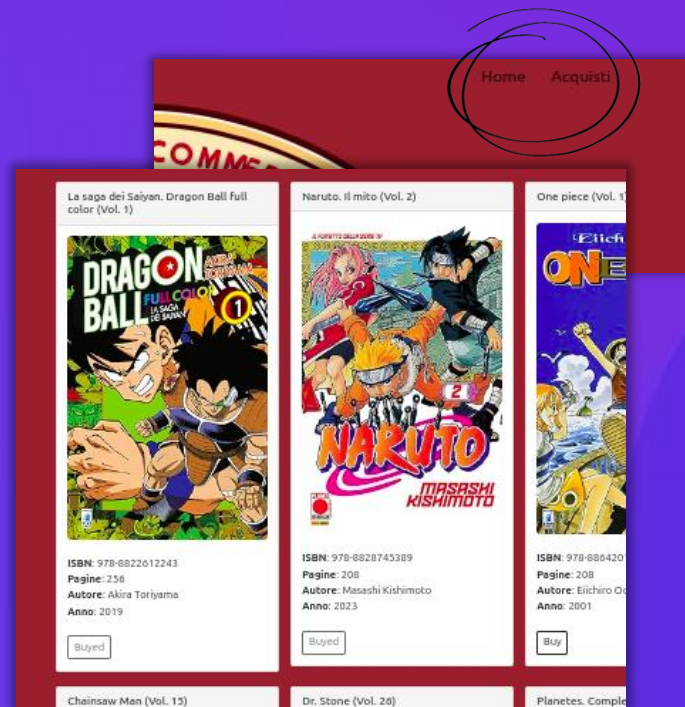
Home Acquisti

COMME

La saga dei Saiyan. Dragon Ball full color (Vol. 1)

DRAGON BALL FULL COLOR LA SAGA DEI SAIYAN AKIRA TORIYAMA 1

ISBN: 978-8822612243
Pagine: 256
Autore: Akira Toriyama
Anno: 2019

Buyed

Naruto. Il mito (Vol. 2)

NARUTO 2 MASASHI KISHIMOTO

ISBN: 978-8828745389
Pagine: 208
Autore: Masashi Kishimoto
Anno: 2023

Buyed

One piece (Vol. 1)

Eiich ONE

ISBN: 978-886420
Pagine: 208
Autore: Eiichiro O
Anno: 2001

Buy

Chainsaw Man (Vol. 15)

Dr. Stone (Vol. 26)

Planetes. Comple